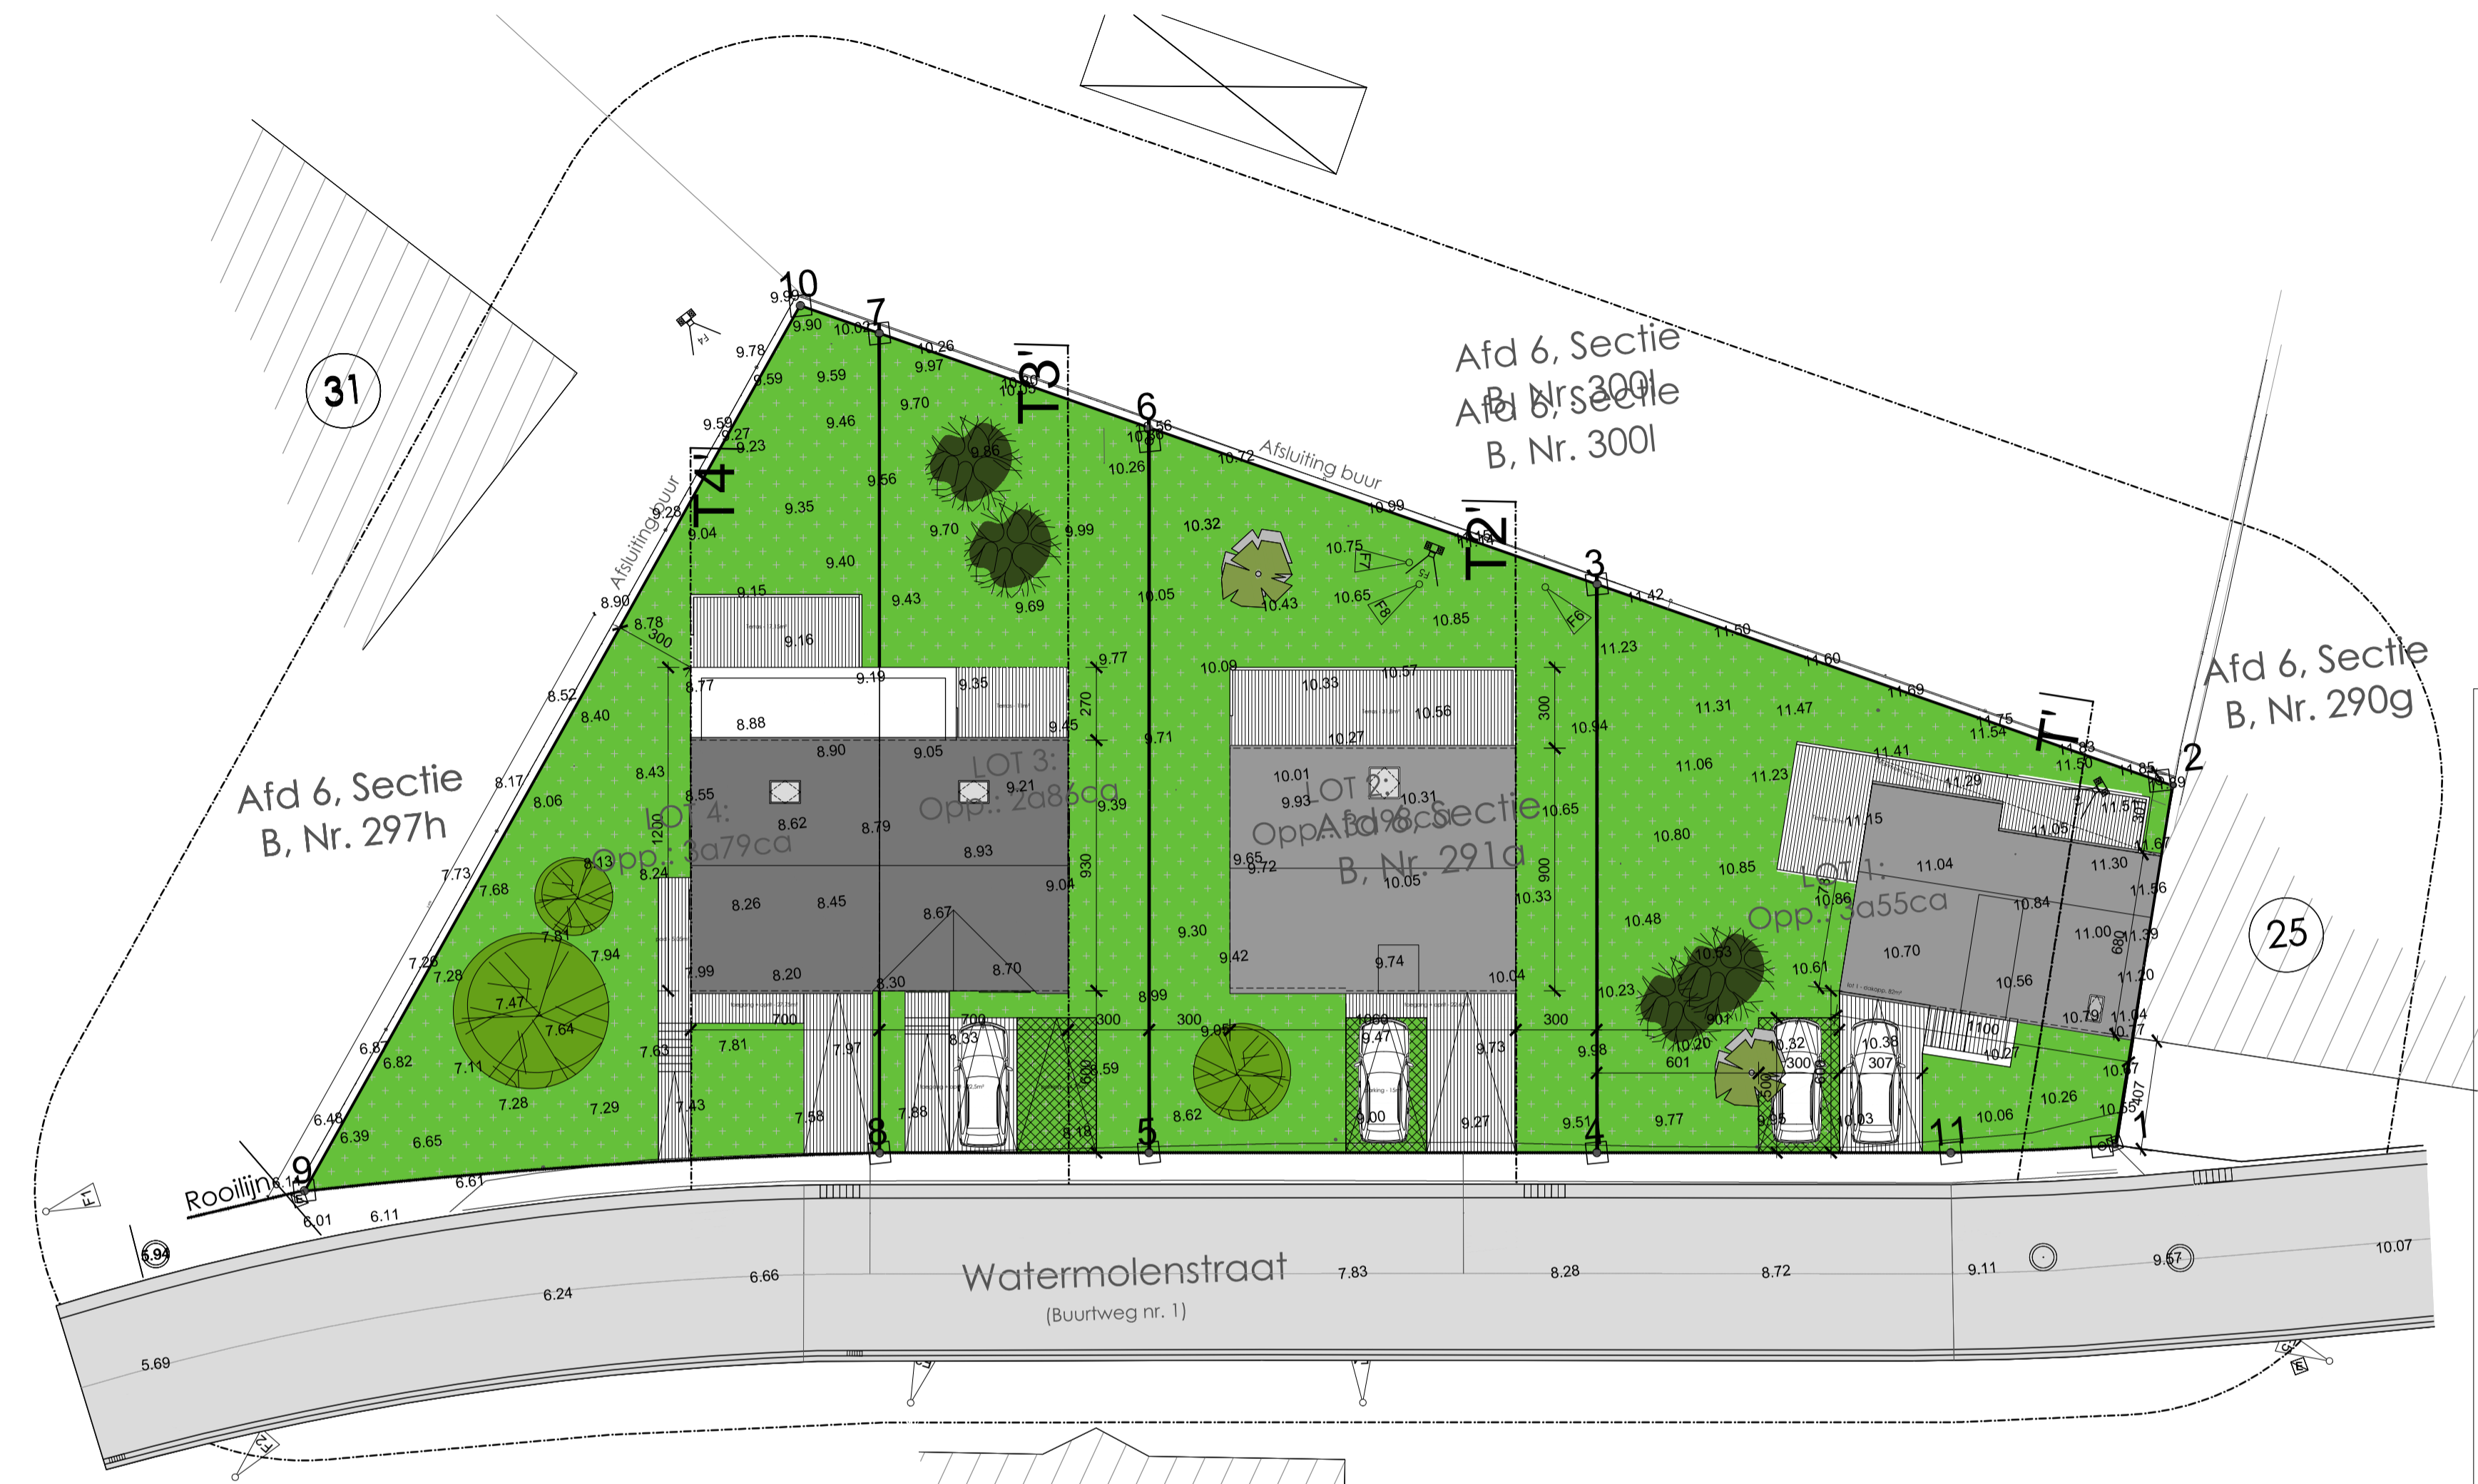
Afd 6, Sectie
B, Nr. 300l
Afd 6, Sectie
B, Nr. 300l

Afd 6, Sectie
B, Nr. 290g

Afd 6, Sectie
B, Nr. 297h

Afd 6, Sectie
B, Nr. 291a

31

25

10
7
6
3
2
1
4
5
8
9
11

T4'
T3'
T2'
T1'

Afsluiting buur
Afsluiting buur

LOT 4:
Opp.: 3a79ca

LOT 3:
Opp.: 2a86ca

LOT 2:
Opp.: 3a98ca

LOT 1:
Opp.: 3a55ca

Rooilijn

Watermolenstraat
(Buurtweg nr. 1)

9.99
9.90
10.01
10.26
9.97
9.78
9.59
9.59
9.70
9.46
9.59
9.27
9.23
9.86
10.56
10.30
10.26
10.72
10.99
10.32
10.75
10.65
10.43
10.85
11.42
11.23
11.50
11.60
11.69
11.75
11.54
11.83
11.50
11.85
11.89
9.28
9.04
9.35
9.56
9.70
9.99
9.40
9.15
9.43
9.69
10.05
8.90
8.78
300
9.16
9.19
9.35
9.77
9.45
9.71
270
10.09
10.33
10.57
10.56
10.27
300
10.94
11.31
11.47
11.41
11.29
11.51
11.05
8.77
8.88
8.52
8.40
8.90
9.05
9.21
10.01
9.93
10.31
10.65
11.06
11.23
11.15
11.30
11.67
11.56
8.43
8.55
8.62
8.79
9.39
9.65
9.72
10.05
10.80
11.04
8.17
8.06
1200
8.93
930
900
8.13
8.24
9.04
10.33
10.85
10.84
7.73
7.68
8.26
8.45
8.67
9.30
10.48
10.70
11.00
680
11.39
7.81
7.94
9.42
9.74
10.63
10.61
10.56
7.25
7.28
7.99
8.20
8.30
8.70
10.04
10.23
11.20
7.47
7.64
700
700
300
300
8.99
1060
300
901
1100
10.79
11.04
10.77
6.87
6.82
7.63
7.81
7.97
8.33
9.05
9.47
9.73
9.98
10.20
601
10.32
300
10.38
307
10.27
7.11
500
10.59
600
10.17
7.28
7.29
7.43
7.58
7.88
8.62
9.00
9.27
9.51
9.77
9.95
10.03
10.06
10.26
10.55
407
6.48
6.39
6.65
8.18
6.61
6.14
6.01
6.11
5.94
6.24
6.66
7.83
8.28
8.72
9.11
9.57
10.07
5.69
F1
F2
F4
F5
F6
F7
F8